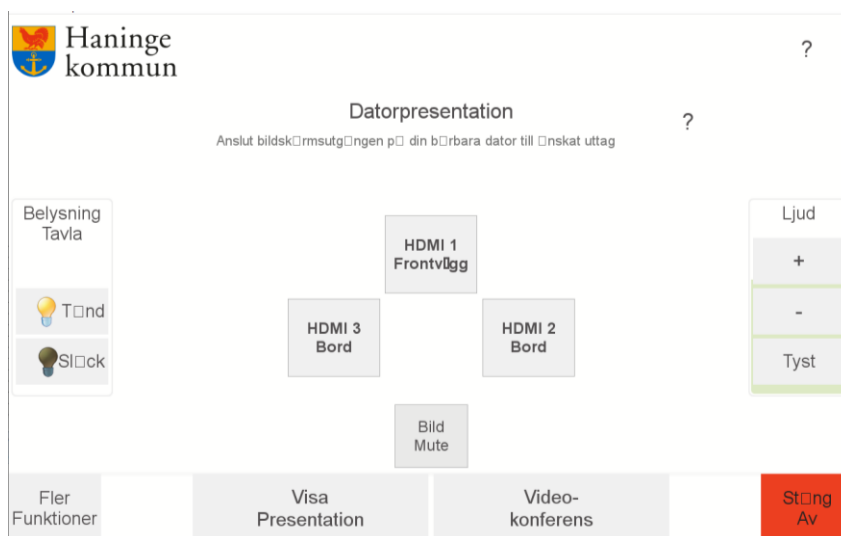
Haninge kommun

?

Datorpresentation

?

Anslut bildsk□rmsutg□ngen p□ din b□rbara dator till □nskat uttag

Belysning Tavla

T□nd

Sl□ck

HDMI 1 Frontv□gg

HDMI 3 Bord

HDMI 2 Bord

Bild Mute

Ljud

+

-

Tyst

Fler Funktioner

Visa Presentation

Video-konferens

St□ng Av